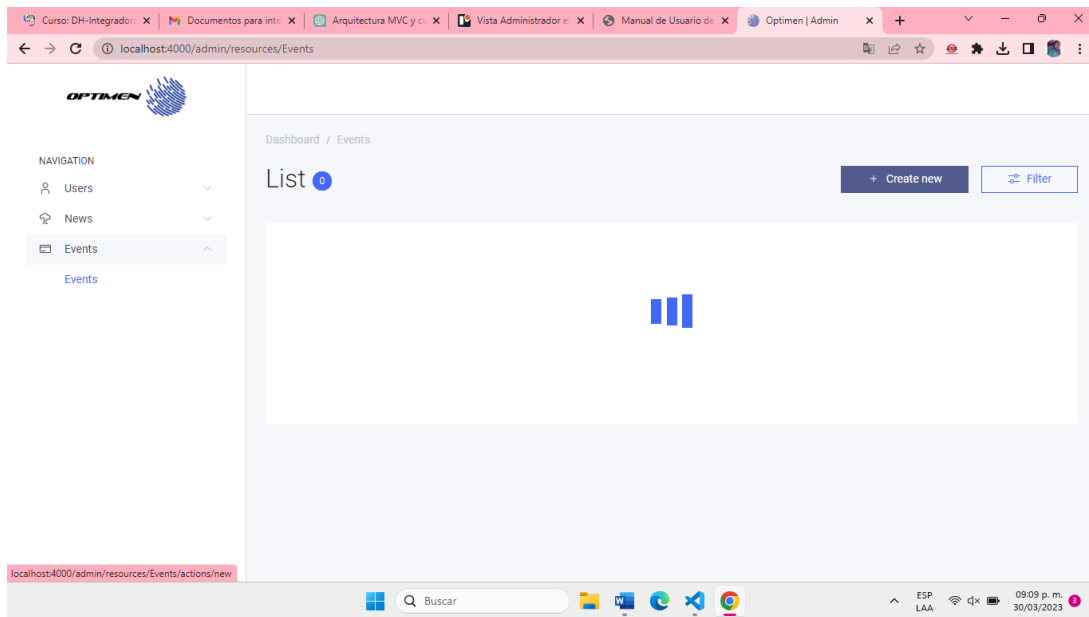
Curso: DH-Integrador ×
Documentos para inte ×
Arquitectura MVC y c ×
Vista Administrador e ×
Manual de Usuario de ×
Optimen | Admin ×
+

localhost:4000/admin/resources/Events

OPTIMEN

NAVIGATION
Users
News
Events
Events

Dashboard / Events

List 0

+ Create new
Filter

localhost:4000/admin/resources/Events/actions/new

Buscar

ESP
LAA
09:09 p. m.
30/03/2023
3